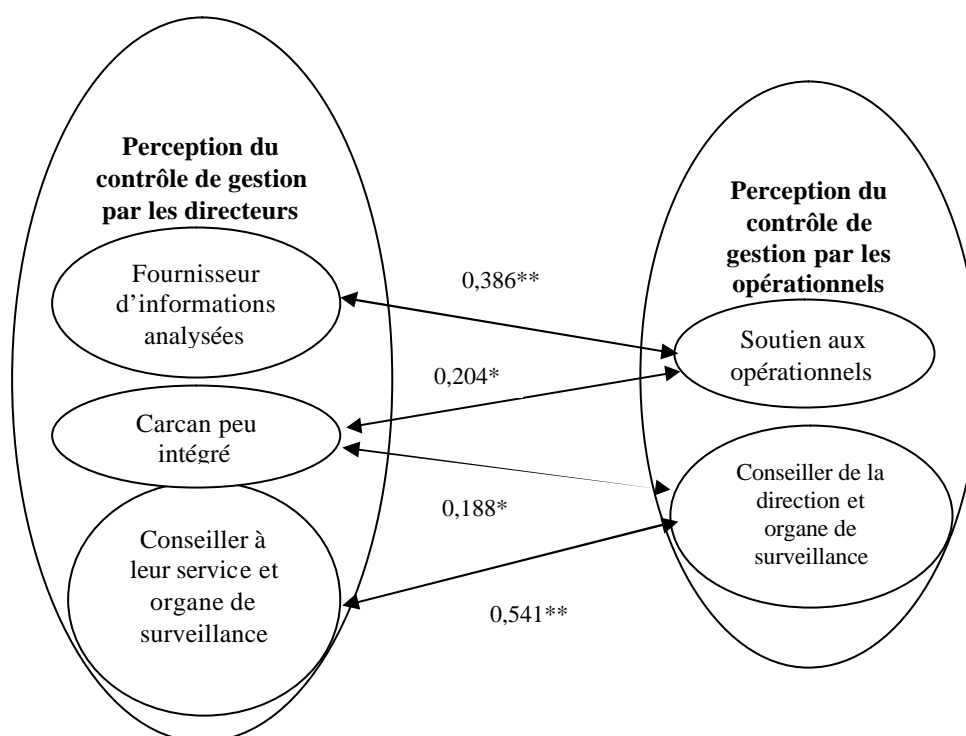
**Perception du contrôle de gestion par les directeurs**

Fournisseur d'informations analysées

Carcan peu intégré

Conseiller à leur service et organe de surveillance

0,386**

0,204*

0,188*

0,541**

**Perception du contrôle de gestion par les opérationnels**

Soutien aux opérationnels

Conseiller de la direction et organe de surveillance